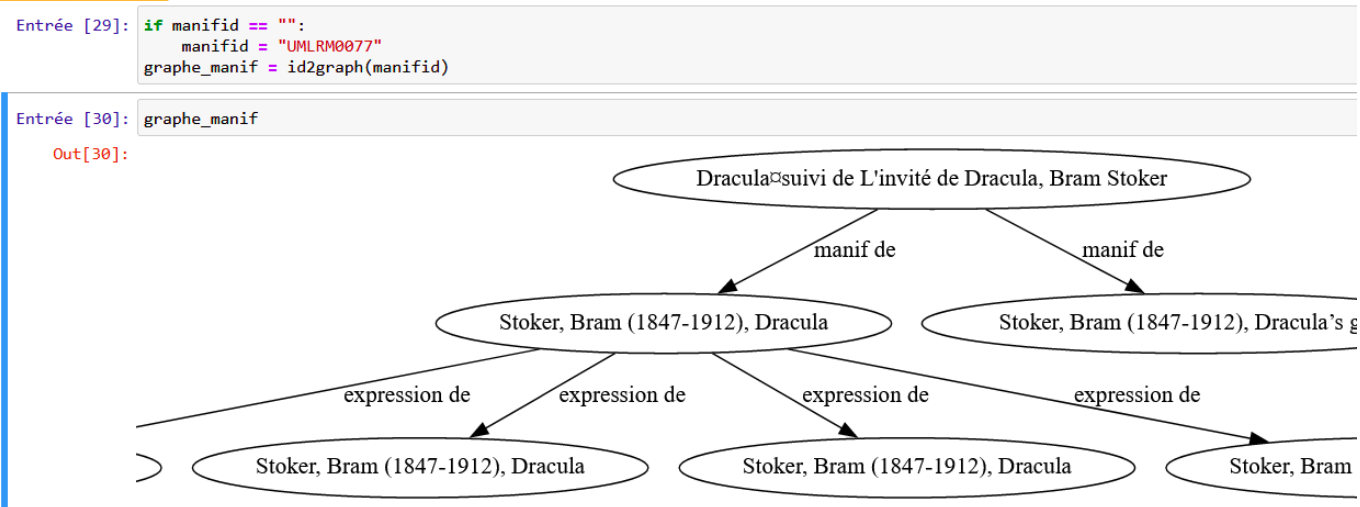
Entrée [29]: if manifid == "":
    manifid = "UMLRM0077"
graphe_manif = id2graph(manifid)

Entrée [30]: graphe_manif

Out[30]:

Dracula¤suivi de L'invité de Dracula, Bram Stoker

manif de

manif de

Stoker, Bram (1847-1912), Dracula

Stoker, Bram (1847-1912), Dracula’s g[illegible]

expression de

expression de

expression de

expression de

Stoker, Bram (1847-1912), Dracula

Stoker, Bram (1847-1912), Dracula

Stoker, Bram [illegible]